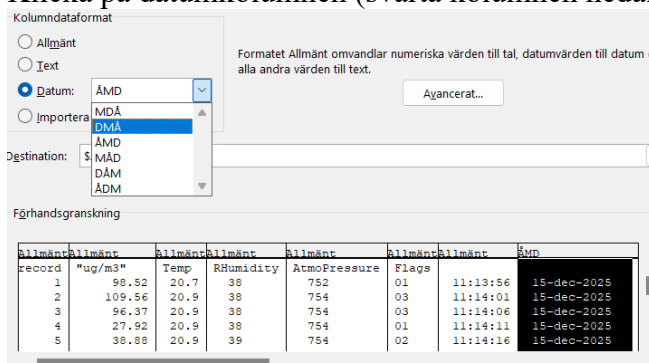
Klicka på datumkolumnen (svarta kolumnen nedan

Kolumndataformat

Allmänt

Text

Datum: ÅMD

Importera

MDÅ
DMÅ
ÅMD
MÅD
DÅM
ÅDM

Formatet Allmänt omvandlar numeriska värden till tal, datumvärden till datum o alla andra värden till text.

Avancerat...

Destination: $

Förhandsgranskning

| Allmänt | Allmänt | Allmänt | Allmänt | Allmänt | Allmänt | Allmänt | ÅMD |
|---|---|---|---|---|---|---|---|
| record | "ug/m3" | Temp | RHumidity | AtmoPressure | Flags | | |
| 1 | 98.52 | 20.7 | 38 | 752 | 01 | 11:13:56 | 15-dec-2025 |
| 2 | 109.56 | 20.9 | 38 | 754 | 03 | 11:14:01 | 15-dec-2025 |
| 3 | 96.37 | 20.9 | 38 | 754 | 03 | 11:14:06 | 15-dec-2025 |
| 4 | 27.92 | 20.9 | 38 | 754 | 01 | 11:14:11 | 15-dec-2025 |
| 5 | 38.88 | 20.9 | 39 | 754 | 02 | 11:14:16 | 15-dec-2025 |